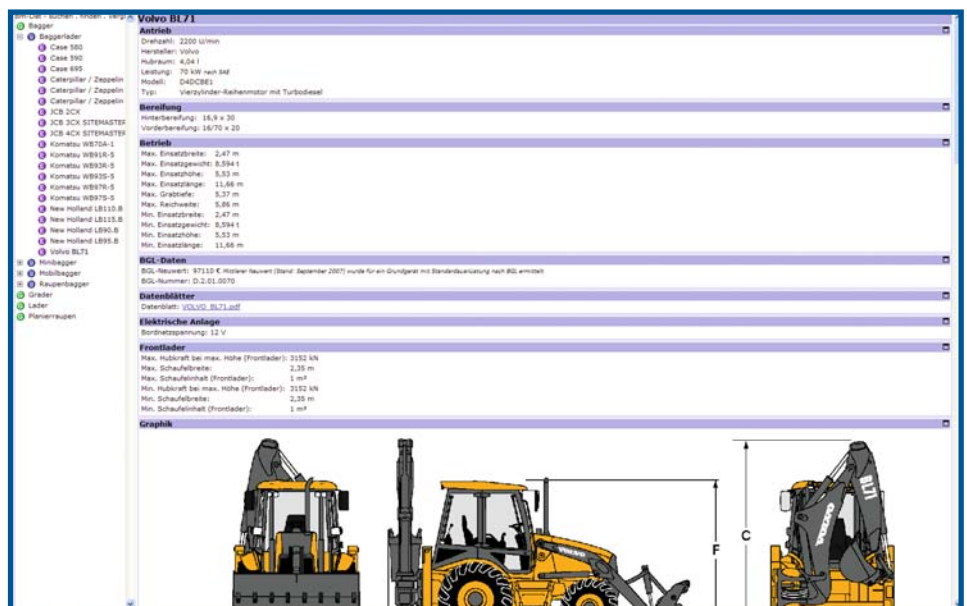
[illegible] - suchen, finden, vergl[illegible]
Bagger
Baggerlader
Case 580
Case 590
Case 695
Caterpillar / Zeppelin
Caterpillar / Zeppelin
Caterpillar / Zeppelin
JCB 2CX
JCB 3CX SITEMASTER
JCB 4CX SITEMASTER
Komatsu WB70A-1
Komatsu WB91R-5
Komatsu WB93R-5
Komatsu WB93S-5
Komatsu WB97R-5
Komatsu WB97S-5
New Holland LB110.B
New Holland LB115.B
New Holland LB90.B
New Holland LB95.B
Volvo BL71
Minibagger
Mobilbagger
Raupenbagger
Grader
Lader
Planierraupen

Volvo BL71

Antrieb
Drehzahl: 2200 U/min
Hersteller: Volvo
Hubraum: 4,04 l
Leistung: 70 kW nach SAE
Modell: D4DCBE1
Typ: Vierzylinder-Reihenmotor mit Turbodiesel

Bereifung
Hinterbereifung: 16,9 x 30
Vorderbereifung: 16/70 x 20

Betrieb
Max. Einsatzbreite: 2,47 m
Max. Einsatzgewicht: 8,594 t
Max. Einsatzhöhe: 3,53 m
Max. Einsatzlänge: 11,66 m
Max. Grabtiefe: 5,37 m
Max. Reichweite: 5,86 m
Min. Einsatzbreite: 2,47 m
Min. Einsatzgewicht: 8,594 t
Min. Einsatzhöhe: 3,53 m
Min. Einsatzlänge: 11,66 m

BGL-Daten
BGL-Neuwert: 97110 € Mittlerer Neuwert (Stand: September 2007) wurde für ein Grundgerät mit Standardausrüstung nach BGL ermittelt
BGL-Nummer: D.2.01.0070

Datenblätter
Datenblatt: VOLVO_BL71.pdf

Elektrische Anlage
Bordnetzspannung: 12 V

Frontlader
Max. Hubkraft bei max. Höhe (Frontlader): 3152 kN
Max. Schaufelbreite: 2,35 m
Max. Schaufelinhalt (Frontlader): 1 m³
Min. Hubkraft bei max. Höhe (Frontlader): 3152 kN
Min. Schaufelbreite: 2,35 m
Min. Schaufelinhalt (Frontlader): 1 m³

Graphik
VOLVO
F
C
BL71
VOLVO